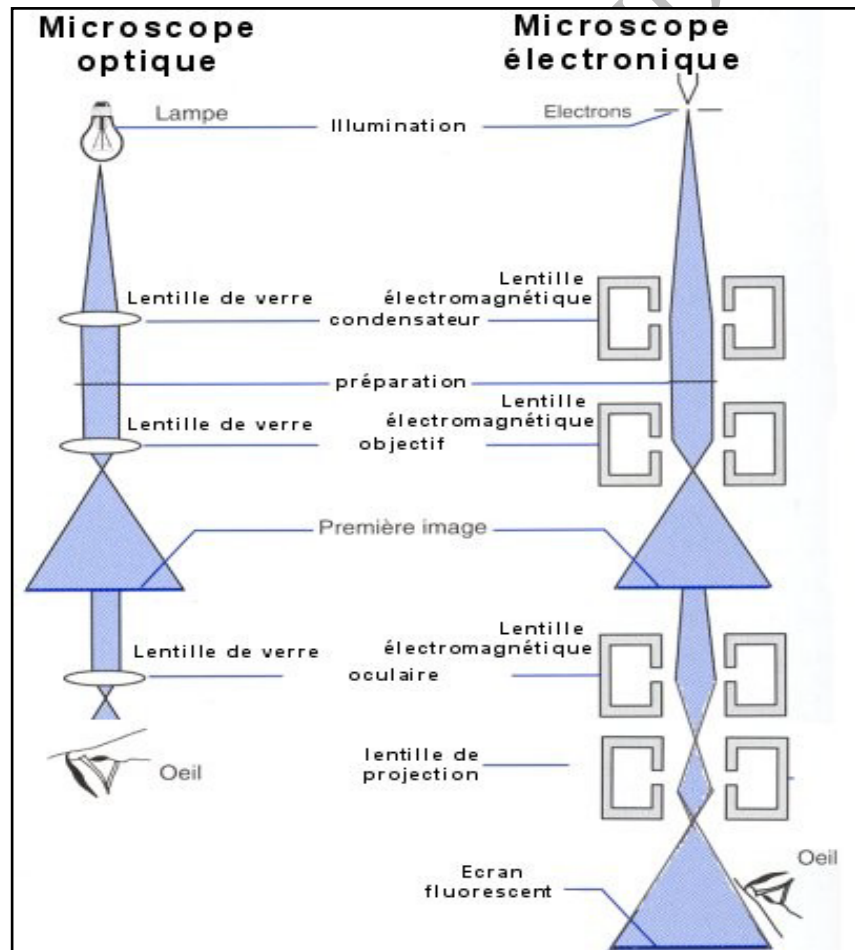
Microscope optique

Microscope électronique

Lampe

Illumination

Electrons

Lentille de verre

Lentille électromagnétique

condensateur

préparation

Lentille de verre

Lentille électromagnétique

objectif

Première image

Lentille de verre

Lentille électromagnétique

oculaire

Oeil

lentille de projection

Ecran fluorescent

Oeil